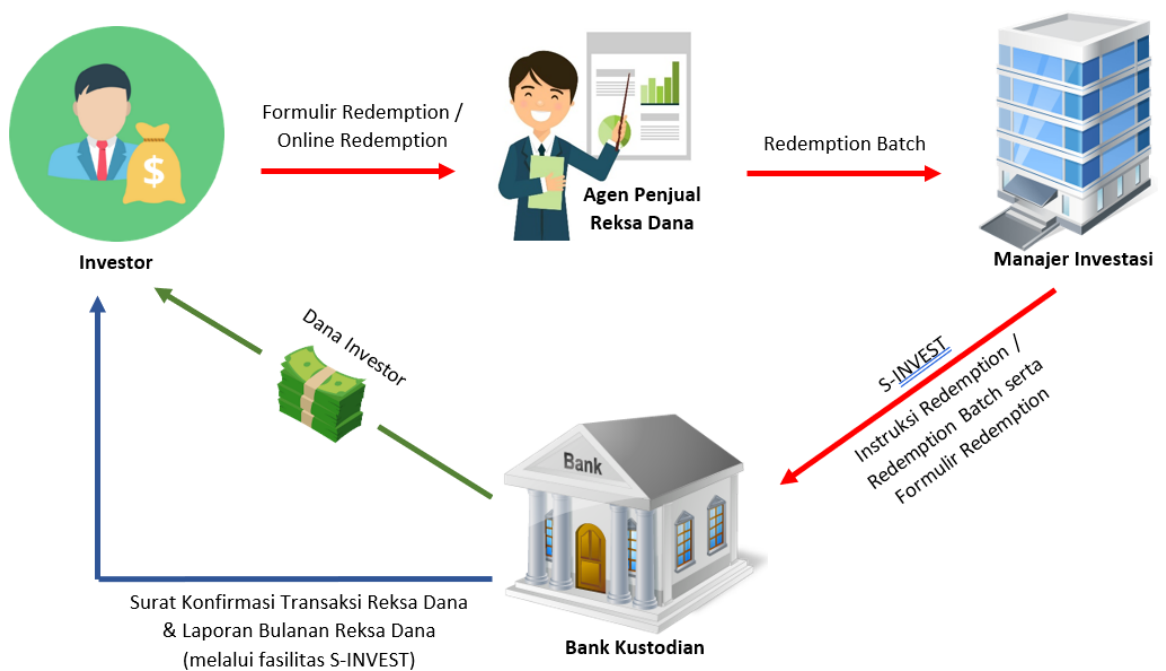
Formulir Redemption / Online Redemption

Agen Penjual Reksa Dana

Redemption Batch

Investor

Manajer Investasi

Dana Investor

S-INVEST Instruksi Redemption / Redemption Batch serta Formulir Redemption

$

Bank

Surat Konfirmasi Transaksi Reksa Dana & Laporan Bulanan Reksa Dana (melalui fasilitas S-INVEST)

Bank Kustodian